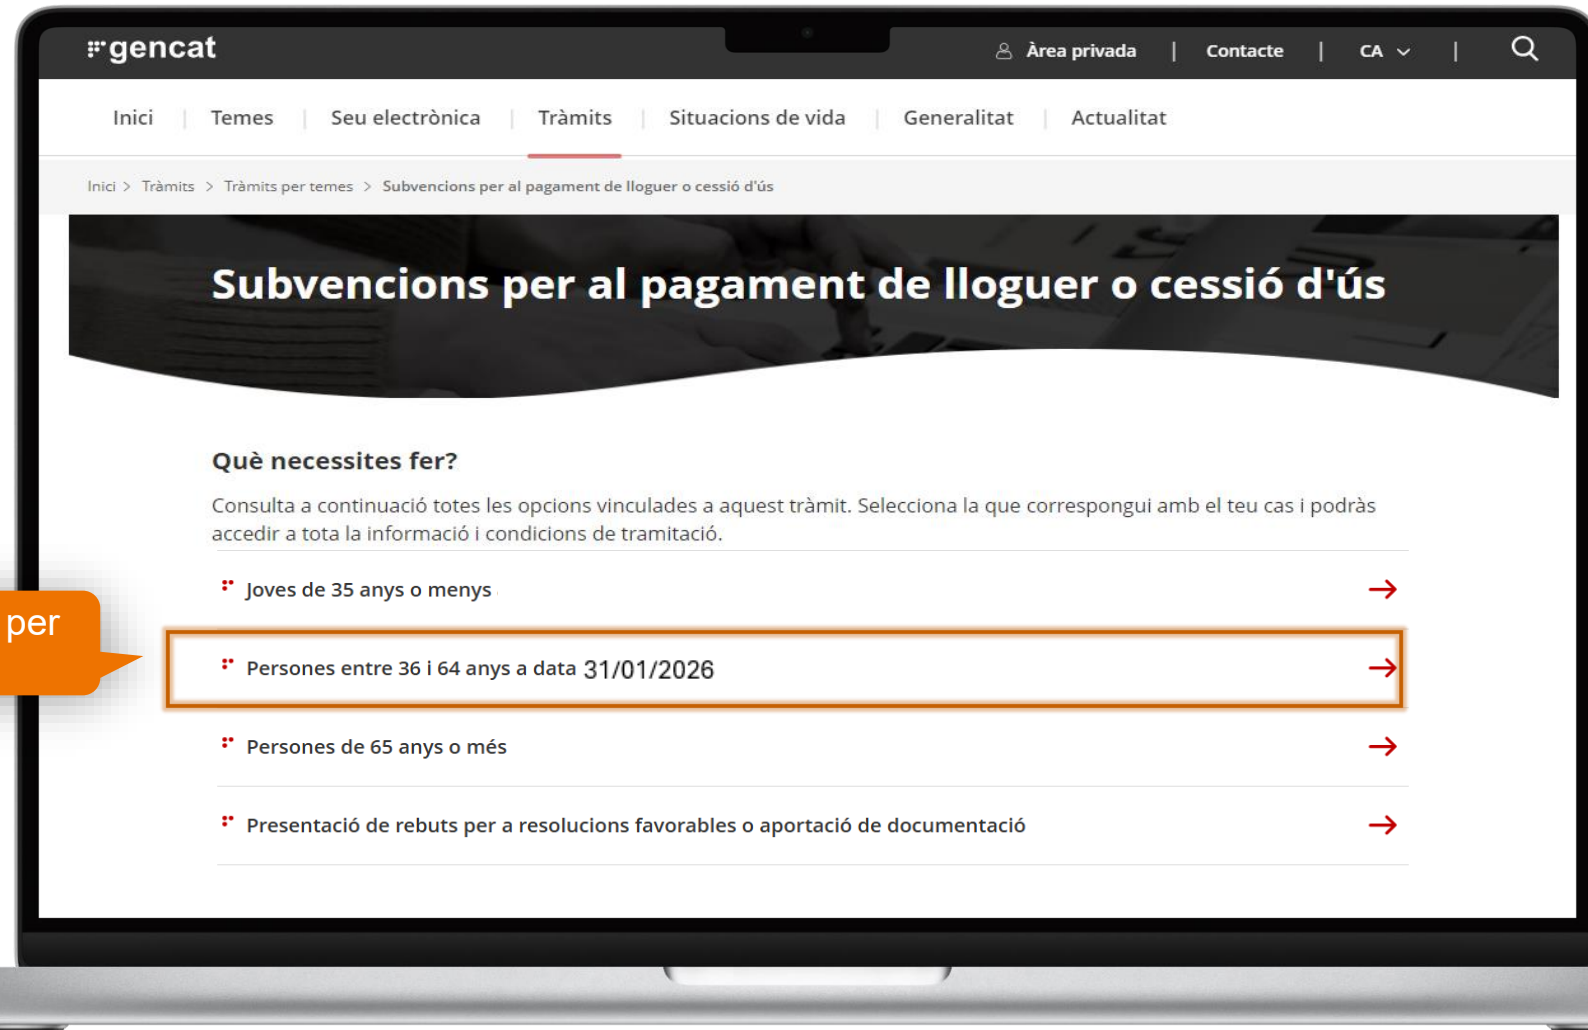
gencat

Àrea privada | Contacte | CA |

Inici | Temes | Seu electrònica | Tràmits | Situacions de vida | Generalitat | Actualitat

Inici > Tràmits > Tràmits per temes > Subvencions per al pagament de lloguer o cessió d'ús

Subvencions per al pagament de lloguer o cessió d'ús

Què necessites fer?

Consulta a continuació totes les opcions vinculades a aquest tràmit. Selecciona la que correspongui amb el teu cas i podràs accedir a tota la informació i condicions de tramitació.

Joves de 35 anys o menys

per

Persones entre 36 i 64 anys a data 31/01/2026

Persones de 65 anys o més

Presentació de rebuts per a resolucions favorables o aportació de documentació